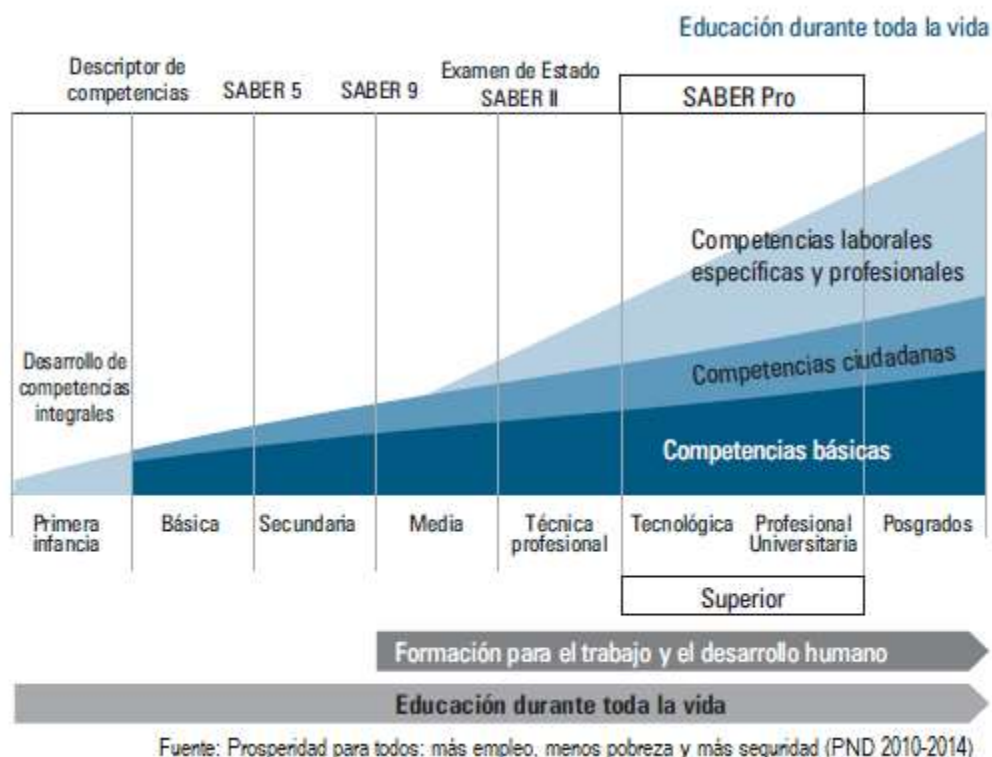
Educación durante toda la vida

Descriptor de competencias

SABER 5

SABER 9

Examen de Estado SABER II

SABER Pro

Competencias laborales específicas y profesionales

Desarrollo de competencias integrales

Competencias ciudadanas

Competencias básicas

| Primera infancia | Básica | Secundaria | Media | Técnica profesional | Tecnológica | Profesional Universitaria | Posgrados |
|---|---|---|---|---|---|---|---|

Superior

Formación para el trabajo y el desarrollo humano

Educación durante toda la vida

Fuente: Prosperidad para todos: más empleo, menos pobreza y más seguridad (PND 2010-2014)